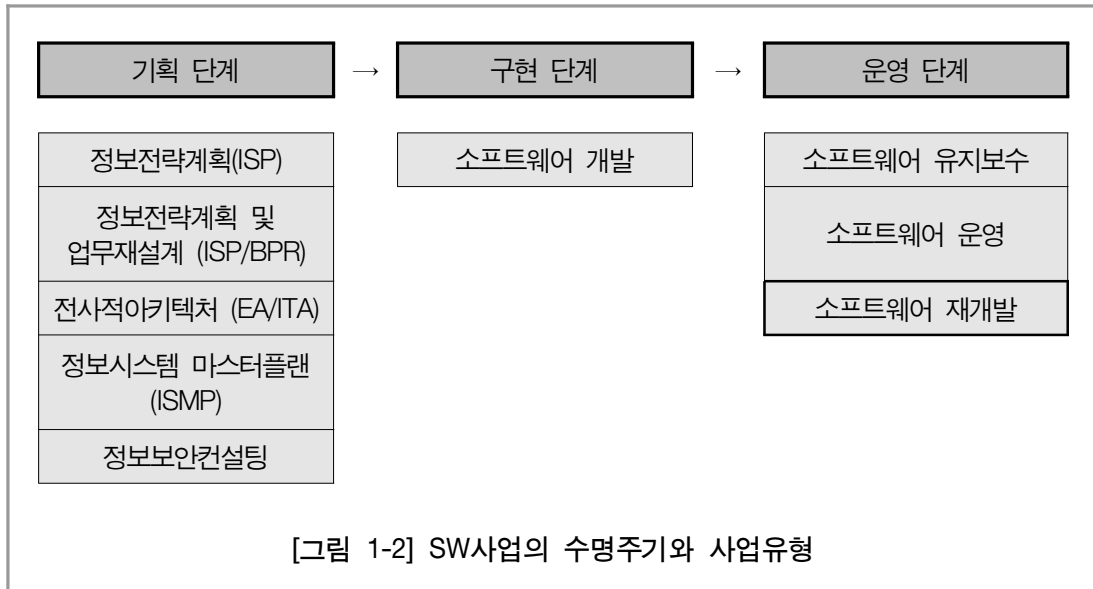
기획 단계 → 구현 단계 → 운영 단계

정보전략계획(ISP)

정보전략계획 및 업무재설계 (ISP/BPR)

전사적아키텍처 (EA/ITA)

정보시스템 마스터플랜 (ISMP)

정보보안컨설팅

소프트웨어 개발

소프트웨어 유지보수

소프트웨어 운영

소프트웨어 재개발

[그림 1-2] SW사업의 수명주기와 사업유형